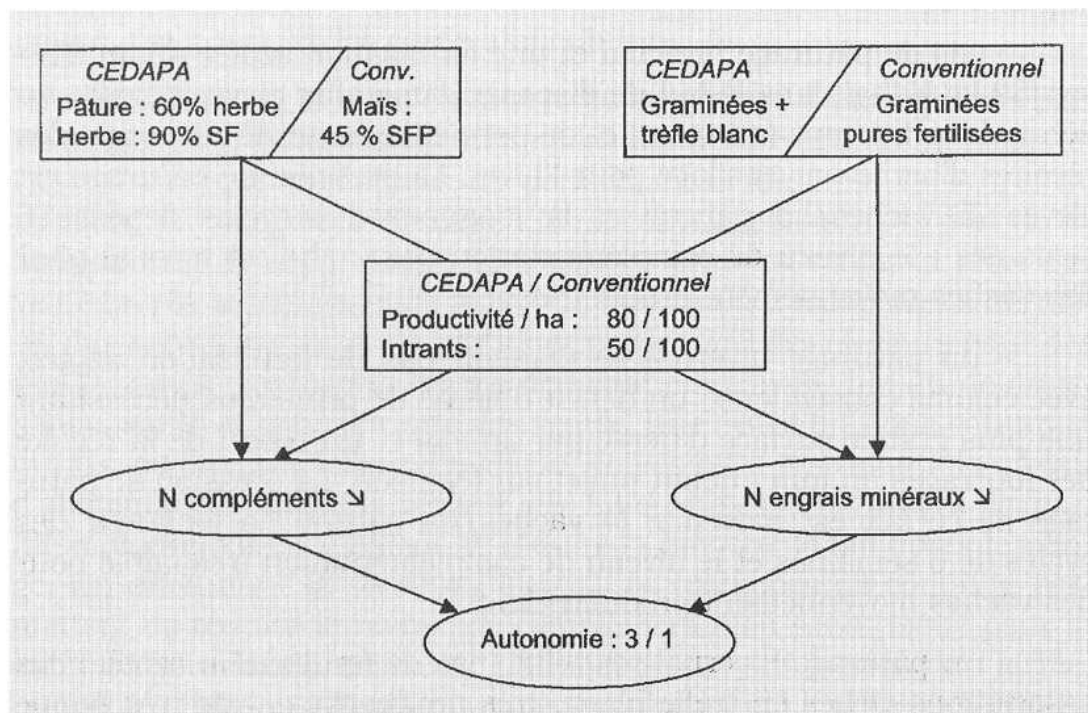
CEDAPA
Pâture : 60% herbe
Herbe : 90% SF

Conv.
Maïs :
45 % SFP

CEDAPA
Graminées +
trèfle blanc

Conventionnel
Graminées
pures fertilisées

CEDAPA / Conventionnel
Productivité / ha : 80 / 100
Intrants : 50 / 100

N compléments ↘

N engrais minéraux ↘

Autonomie : 3 / 1